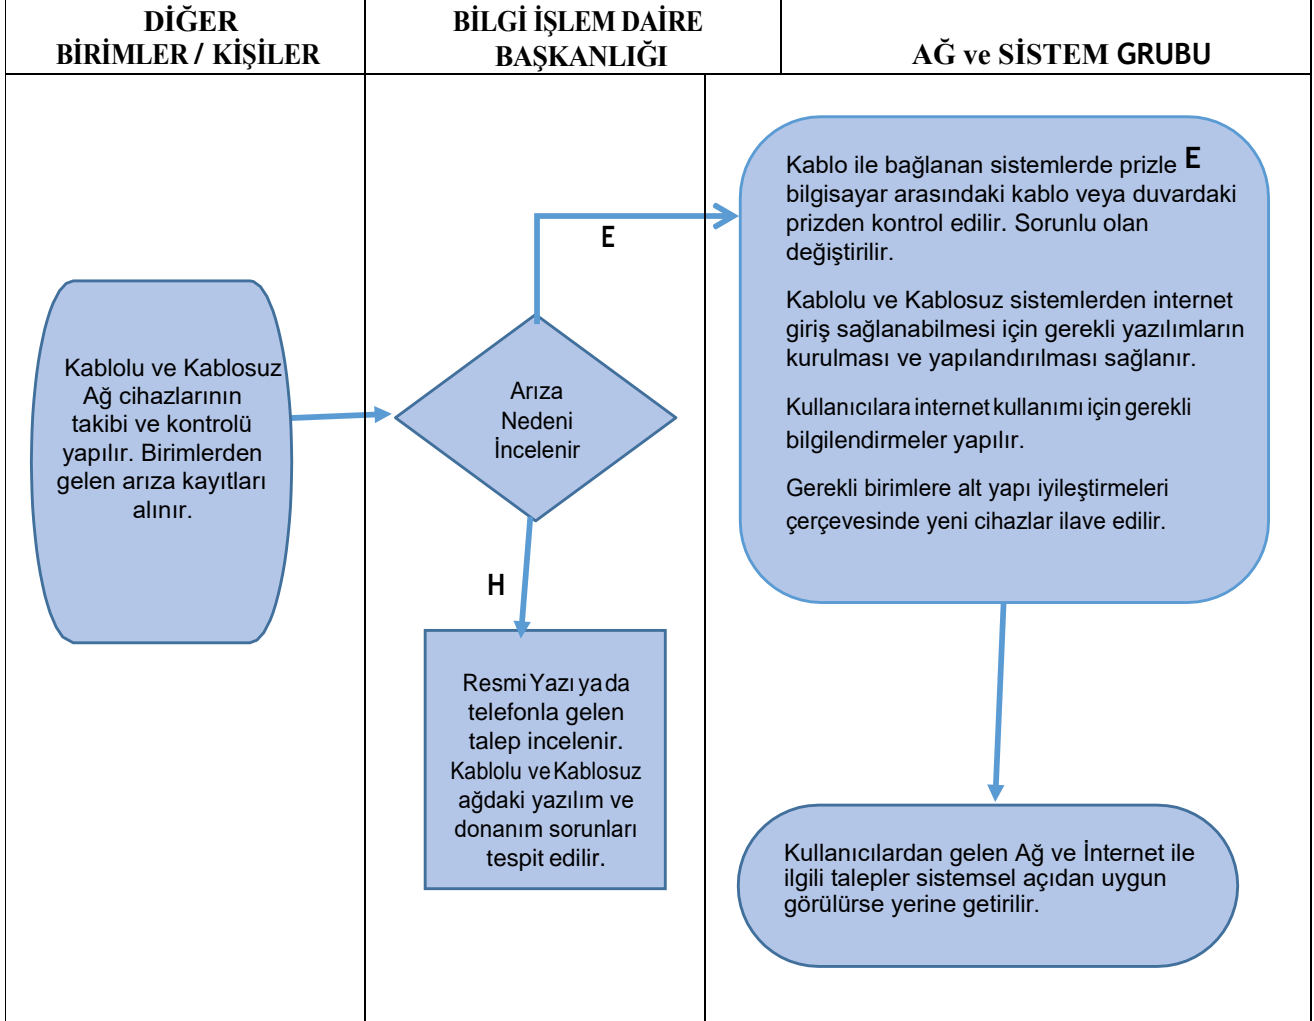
| DİĞER BİRİMLER / KİŞİLER | BİLGİ İŞLEM DAİRE BAŞKANLIĞI | AĞ ve SİSTEM GRUBU |
|---|---|---|

Kablolu ve Kablosuz Ağ cihazlarının takibi ve kontrolü yapılır. Birimlerden gelen arıza kayıtları alınır.

Arıza Nedeni İncelenir

E

H

Resmi Yazı ya da telefonla gelen talep incelenir. Kablolu ve Kablosuz ağdaki yazılım ve donanım sorunları tespit edilir.

E

Kablo ile bağlanan sistemlerde prizle bilgisayar arasındaki kablo veya duvardaki prizden kontrol edilir. Sorunlu olan değiştirilir.

Kablolu ve Kablosuz sistemlerden internet giriş sağlanabilmesi için gerekli yazılımların kurulması ve yapılandırılması sağlanır.

Kullanıcılara internet kullanımı için gerekli bilgilendirmeler yapılır.

Gerekli birimlere alt yapı iyileştirmeleri çerçevesinde yeni cihazlar ilave edilir.

Kullanıcılardan gelen Ağ ve İnternet ile ilgili talepler sistemsel açıdan uygun görülürse yerine getirilir.